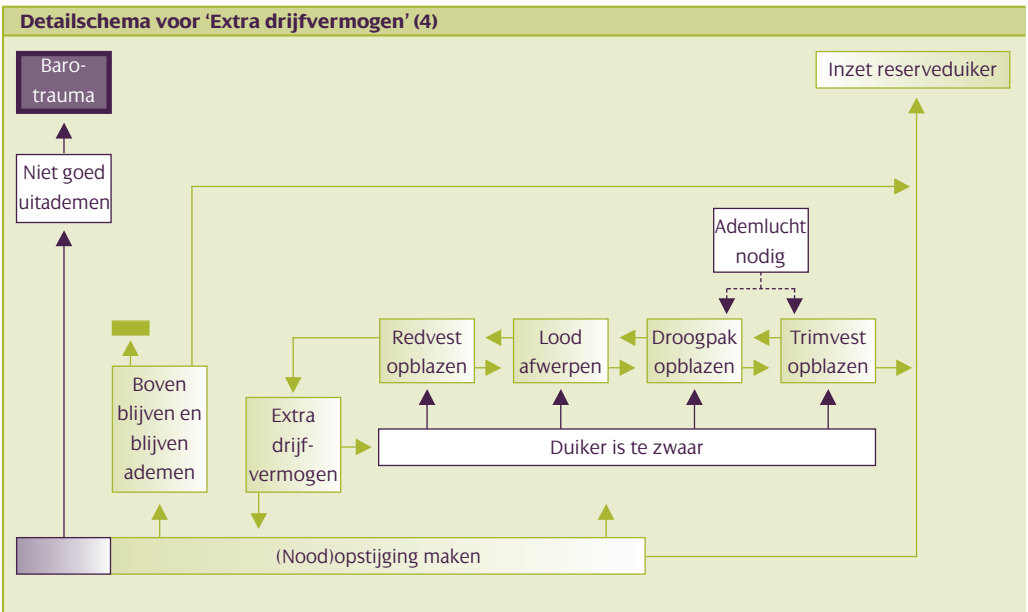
Detailschema voor 'Extra drijfvermogen' (4)

Barotrauma

Inzet reserveduiker

Niet goed uitademen

Ademlucht nodig

Redvest opblazen

Lood afwerpen

Droogpak opblazen

Trimvest opblazen

Boven blijven en blijven ademen

Extra drijfvermogen

Duiker is te zwaar

(Nood)opstijging maken